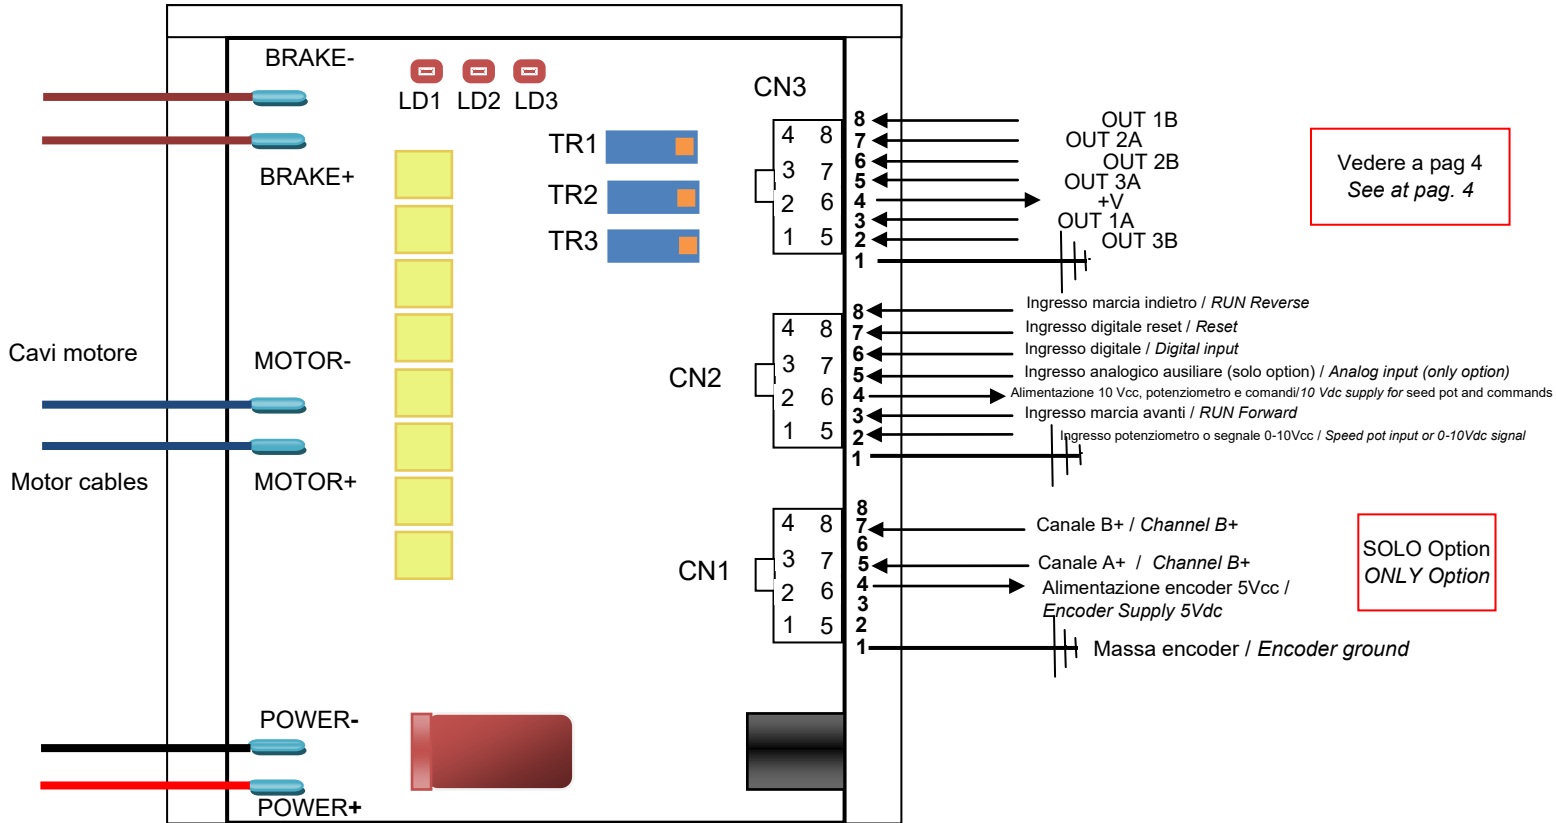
BRAKE-

LD1 LD2 LD3

BRAKE+

TR1

TR2

TR3

CN3

| 4 | 8 |
|---|---|
| 3 | 7 |
| 2 | 6 |
| 1 | 5 |

8 OUT 1B
7 OUT 2A
6 OUT 2B
5 OUT 3A
4 +V
3 OUT 1A
2 OUT 3B
1

Vedere a pag 4
*See at pag. 4*

Cavi motore

MOTOR-

Motor cables

MOTOR+

CN2

| 4 | 8 |
|---|---|
| 3 | 7 |
| 2 | 6 |
| 1 | 5 |

8 Ingresso marcia indietro / *RUN Reverse*
7 Ingresso digitale reset / *Reset*
6 Ingresso digitale / *Digital input*
5 Ingresso analogico ausiliare (solo option) / *Analog input (only option)*
4 Alimentazione 10 Vcc, potenziometro e comandi/*10 Vdc supply for* seed pot and commands
3 Ingresso marcia avanti / *RUN Forward*
2 Ingresso potenziometro o segnale 0-10Vcc / *Speed pot input or 0-10Vdc signal*
1

CN1

| 4 | 8 |
|---|---|
| 3 | 7 |
| 2 | 6 |
| 1 | 5 |

8
7 Canale B+ / *Channel B+*
6
5 Canale A+ / *Channel B+*
4 Alimentazione encoder 5Vcc / *Encoder Supply 5Vdc*
3
2
1 Massa encoder / *Encoder ground*

SOLO Option
*ONLY Option*

POWER-

POWER+